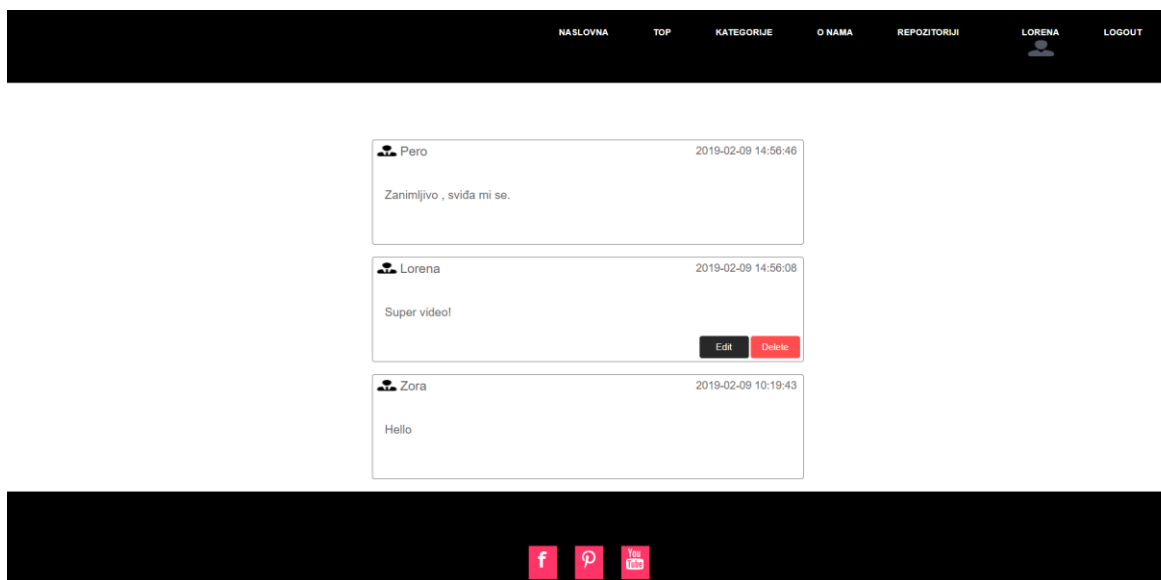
NASLOVNA TOP KATEGORIJE O NAMA REPOZITORIJI LORENA LOGOUT

Pero 2019-02-09 14:56:46

Zanimljivo , sviđa mi se.

Lorena 2019-02-09 14:56:08

Super video!

Edit Delete

Zora 2019-02-09 10:19:43

Hello

f You Tube